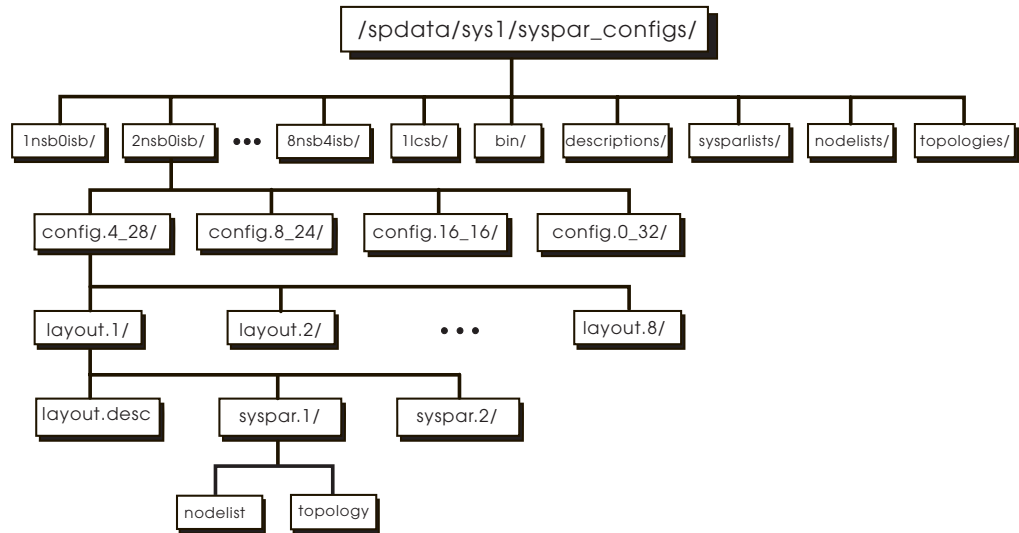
/spdata/sys1/syspar_configs/

1nsb0isb/
2nsb0isb/
•••
8nsb4isb/
1lcsb/
bin/
descriptions/
sysparlists/
nodelists/
topologies/

config.4_28/
config.8_24/
config.16_16/
config.0_32/

layout.1/
layout.2/
•••
layout.8/

layout.desc
syspar.1/
syspar.2/

nodelist
topology